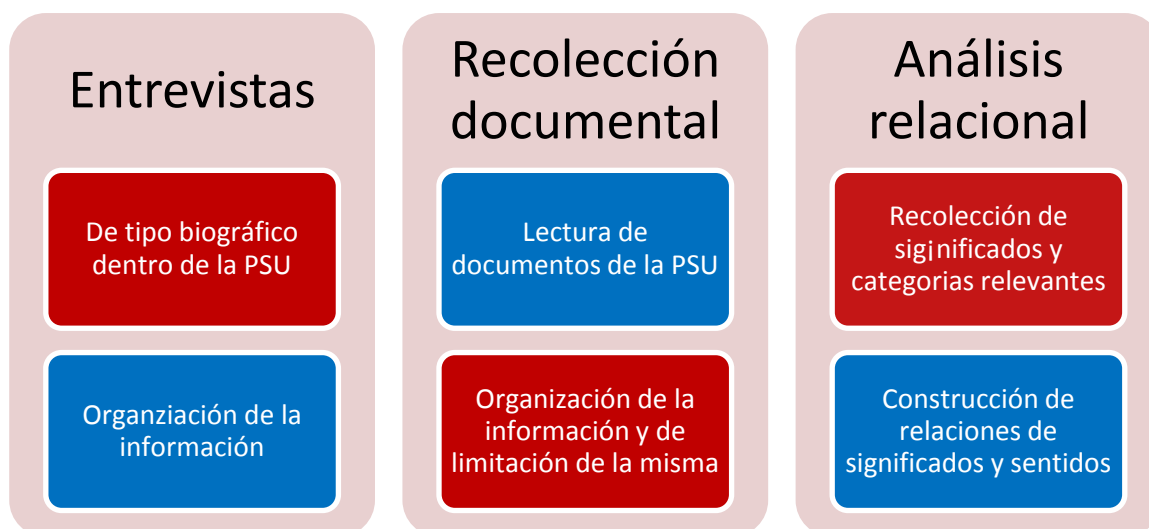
Entrevistas

De tipo biográfico dentro de la PSU

Organziación de la información

Recolección documental

Lectura de documentos de la PSU

Organización de la información y de limitación de la misma

Análisis relacional

Recolección de sig¡nificados y categorias relevantes

Construcción de relaciones de significados y sentidos